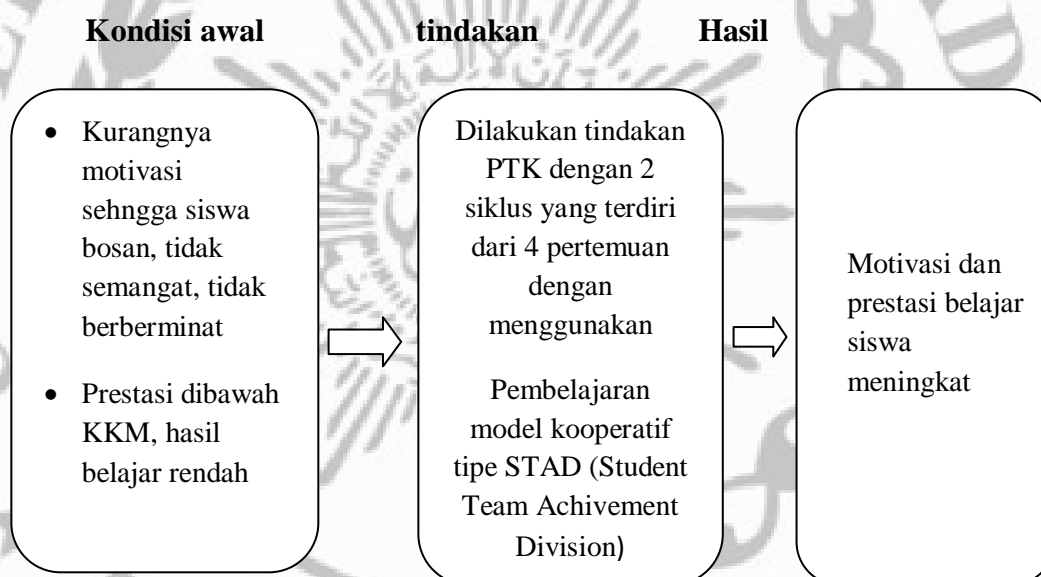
**Kondisi awal** **tindakan** **Hasil**

- Kurangnya motivasi sehngga siswa bosan, tidak semangat, tidak berberminat
- Prestasi dibawah KKM, hasil belajar rendah

Dilakukan tindakan PTK dengan 2 siklus yang terdiri dari 4 pertemuan dengan menggunakan

Pembelajaran model kooperatif tipe STAD (Student Team Achivement Division)

Motivasi dan prestasi belajar siswa meningkat